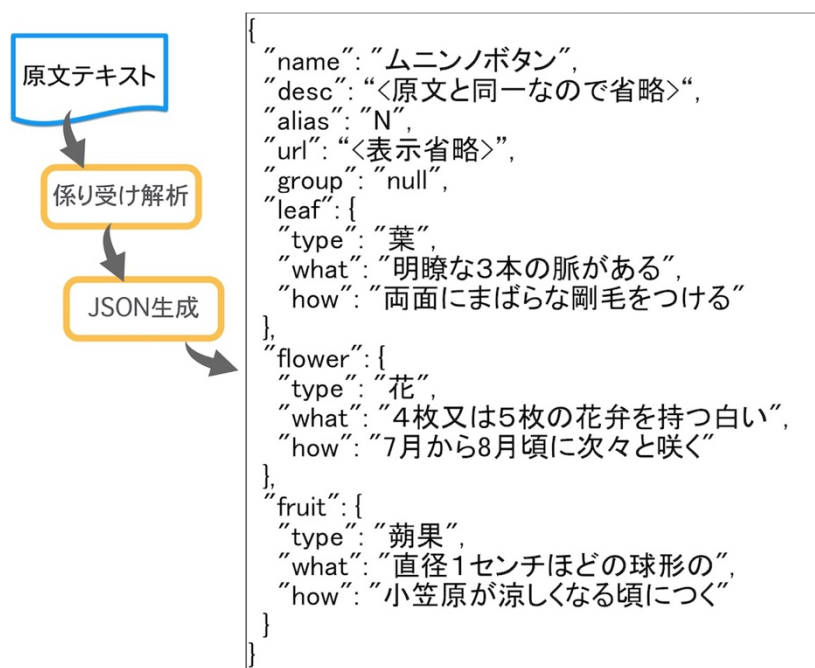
原文テキスト

係り受け解析

JSON生成

{
”name”: ”ムニンノボタン”,
”desc”: “<原文と同一なので省略>“,
”alias”: ”N”,
”url”: “<表示省略>”,
”group”: ”null”,
”leaf”: {
”type”: ”葉”,
”what”: ”明瞭な3本の脈がある”,
”how”: ”両面にまばらな剛毛をつける”
},
”flower”: {
”type”: ”花”,
”what”: ”4枚又は5枚の花弁を持つ白い”,
”how”: ”7月から8月頃に次々と咲く”
},
”fruit”: {
”type”: ”蒴果”,
”what”: ”直径1センチほどの球形の”,
”how”: ”小笠原が涼しくなる頃につく”
}
}